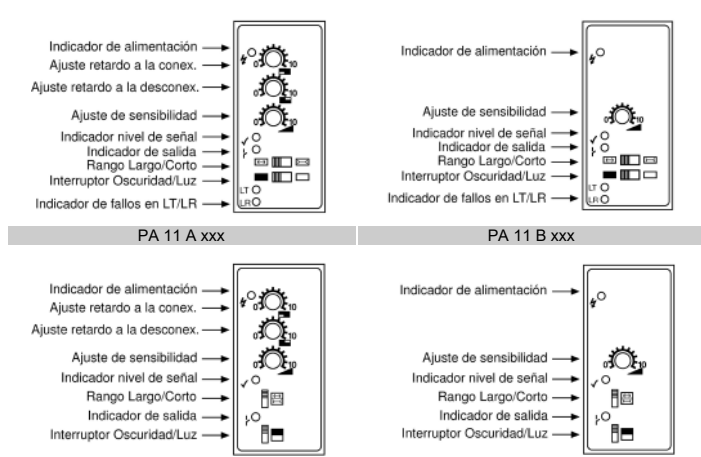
Indicador de alimentación
Ajuste retardo a la conex.
Ajuste retardo a la desconex.
Ajuste de sensibilidad
Indicador nivel de señal
Indicador de salida
Rango Largo/Corto
Interruptor Oscuridad/Luz
Indicador de fallos en LT/LR
0 10
0 10
0 10
LT
LR

Indicador de alimentación
Ajuste de sensibilidad
Indicador nivel de señal
Indicador de salida
Rango Largo/Corto
Interruptor Oscuridad/Luz
Indicador de fallos en LT/LR
0 10
LT
LR

PA 11 A xxx

PA 11 B xxx

Indicador de alimentación
Ajuste retardo a la conex.
Ajuste retardo a la desconex.
Ajuste de sensibilidad
Indicador nivel de señal
Rango Largo/Corto
Indicador de salida
Interruptor Oscuridad/Luz
0 10
0 10
0 10

Indicador de alimentación
Ajuste de sensibilidad
Indicador nivel de señal
Rango Largo/Corto
Indicador de salida
Interruptor Oscuridad/Luz
0 10